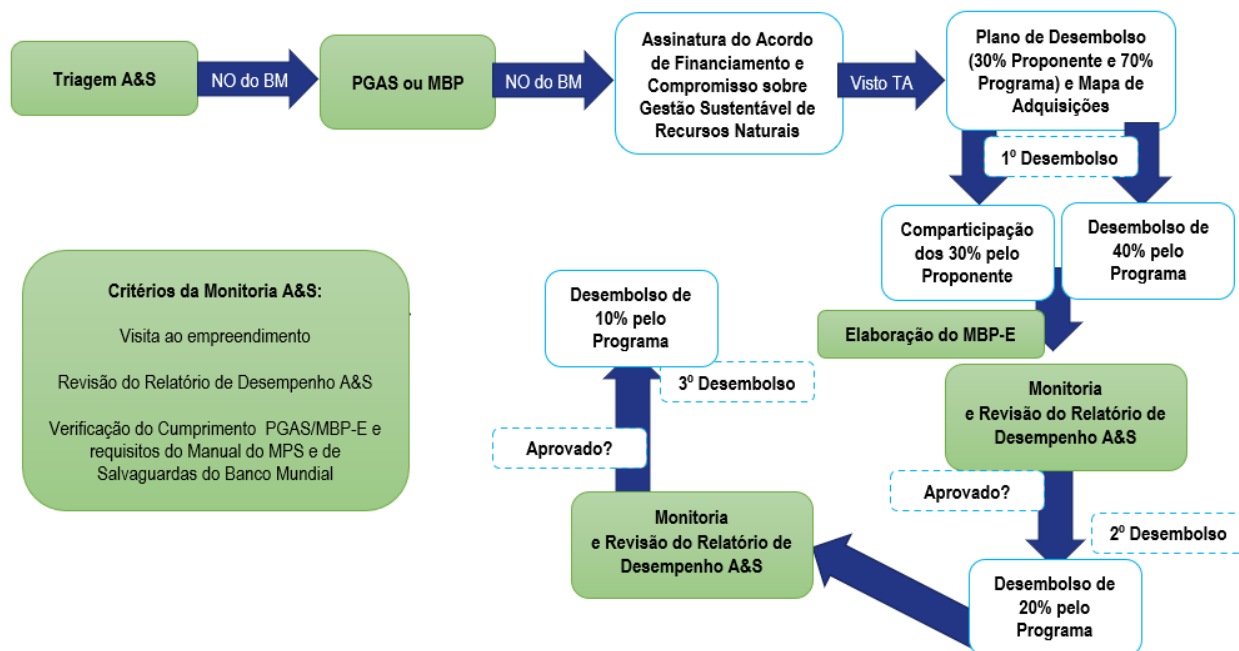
Triagem A&S

NO do BM

PGAS ou MBP

NO do BM

Assinatura do Acordo de Financiamento e Compromisso sobre Gestão Sustentável de Recursos Naturais

Visto TA

Plano de Desembolso (30% Proponente e 70% Programa) e Mapa de Adquisições

1º Desembolso

Comparticipação dos 30% pelo Proponente

Desembolso de 40% pelo Programa

Elaboração do MBP-E

Monitoria e Revisão do Relatório de Desempenho A&S

Aprovado?

2º Desembolso

Desembolso de 20% pelo Programa

Monitoria e Revisão do Relatório de Desempenho A&S

Aprovado?

3º Desembolso

Desembolso de 10% pelo Programa

Critérios da Monitoria A&S:

Visita ao empreendimento

Revisão do Relatório de Desempenho A&S

Verificação do Cumprimento PGAS/MBP-E e requisitos do Manual do MPS e de Salvaguardas do Banco Mundial